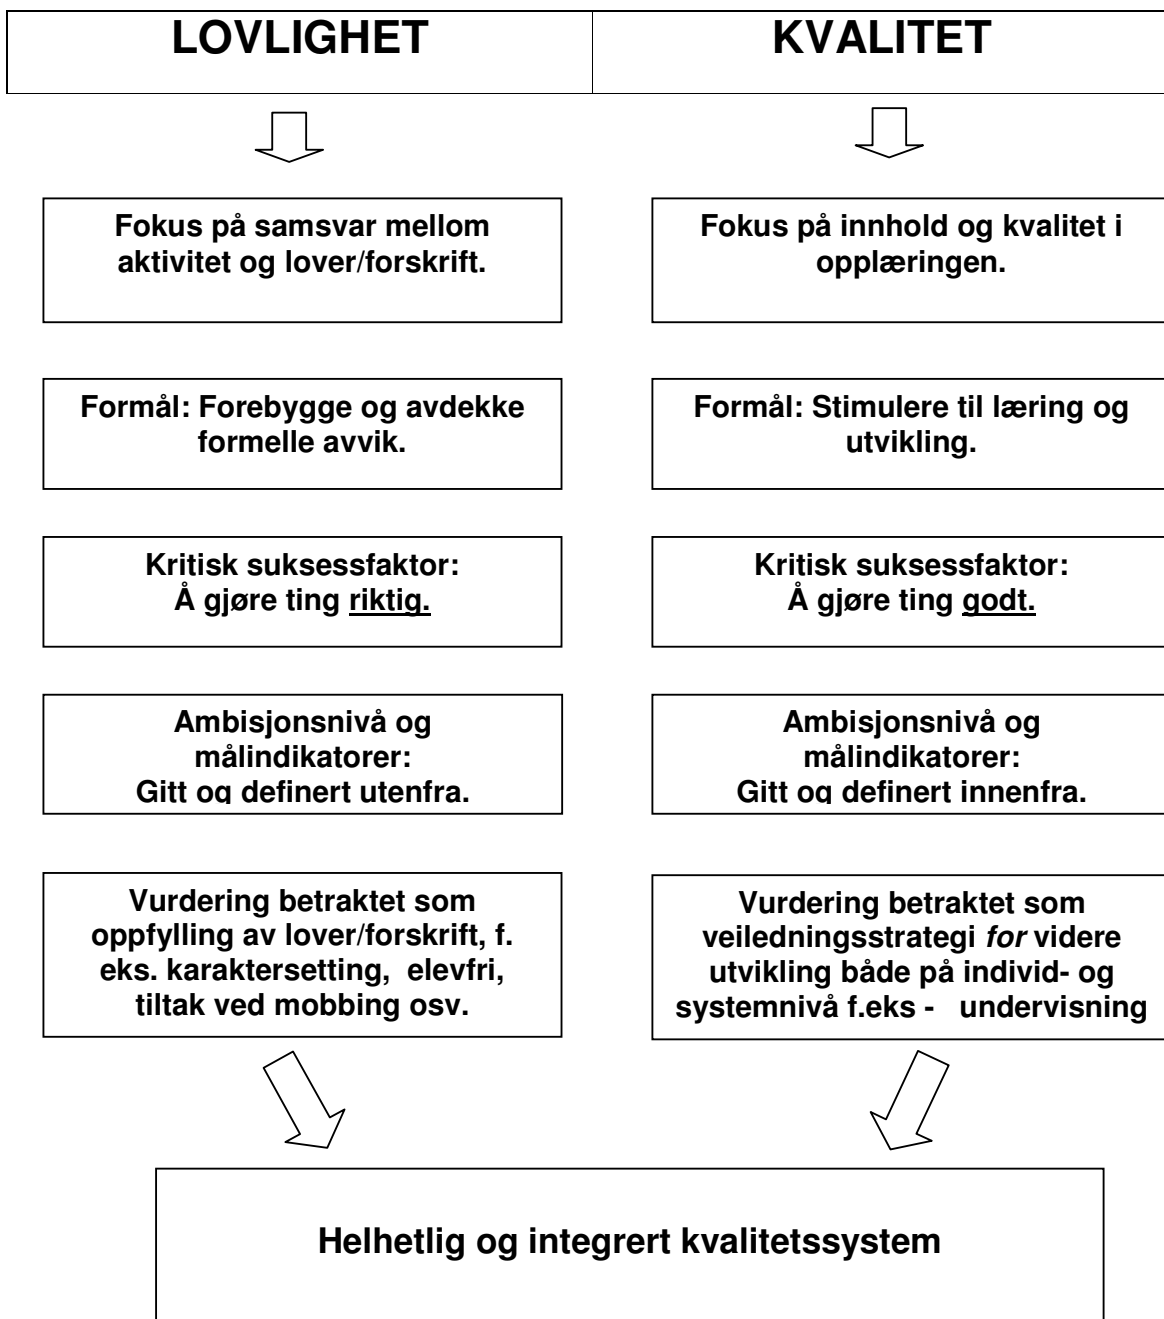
LOVLIGHET

KVALITET

Fokus på samsvar mellom aktivitet og lover/forskrift.

Formål: Forebygge og avdekke formelle avvik.

Kritisk suksessfaktor: Å gjøre ting riktig.

Ambisjonsnivå og målindikatorer: Gitt og definert utenfra.

Vurdering betraktet som oppfylling av lover/forskrift, f. eks. karaktersetting, elevfri, tiltak ved mobbing osv.

Fokus på innhold og kvalitet i opplæringen.

Formål: Stimulere til læring og utvikling.

Kritisk suksessfaktor: Å gjøre ting godt.

Ambisjonsnivå og målindikatorer: Gitt og definert innenfra.

Vurdering betraktet som veiledningsstrategi *for* videre utvikling både på individ- og systemnivå f.eks - undervisning

Helhetlig og integrert kvalitetssystem